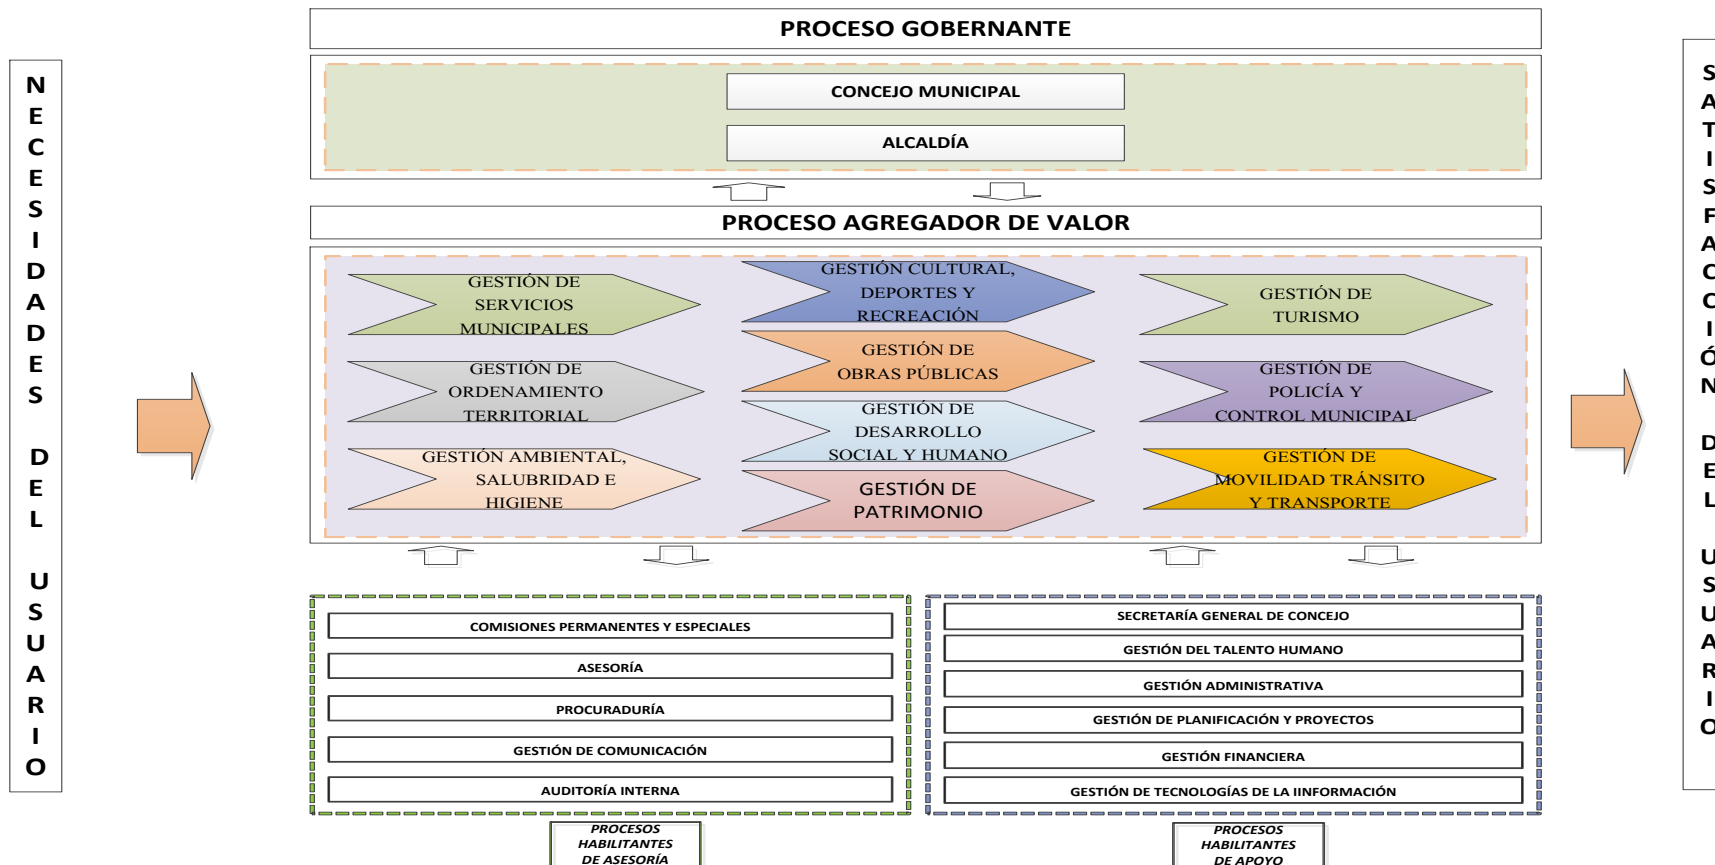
N E C E S I D A D E S D E L U S U A R I O

PROCESO GOBERNANTE

CONCEJO MUNICIPAL

ALCALDÍA

PROCESO AGREGADOR DE VALOR

GESTIÓN DE SERVICIOS MUNICIPALES

GESTIÓN CULTURAL, DEPORTES Y RECREACIÓN

GESTIÓN DE TURISMO

GESTIÓN DE ORDENAMIENTO TERRITORIAL

GESTIÓN DE OBRAS PÚBLICAS

GESTIÓN DE POLICÍA Y CONTROL MUNICIPAL

GESTIÓN DE DESARROLLO SOCIAL Y HUMANO

GESTIÓN AMBIENTAL, SALUBRIDAD E HIGIENE

GESTIÓN DE PATRIMONIO

GESTIÓN DE MOVILIDAD TRÁNSITO Y TRANSPORTE

COMISIONES PERMANENTES Y ESPECIALES

ASESORÍA

PROCURADURÍA

GESTIÓN DE COMUNICACIÓN

AUDITORÍA INTERNA

SECRETARÍA GENERAL DE CONCEJO

GESTIÓN DEL TALENTO HUMANO

GESTIÓN ADMINISTRATIVA

GESTIÓN DE PLANIFICACIÓN Y PROYECTOS

GESTIÓN FINANCIERA

GESTIÓN DE TECNOLOGÍAS DE LA IINFORMACIÓN

PROCESOS HABILITANTES DE ASESORÍA

PROCESOS HABILITANTES DE APOYO

S A T I S F A C C I Ó N D E L U S U A R I O